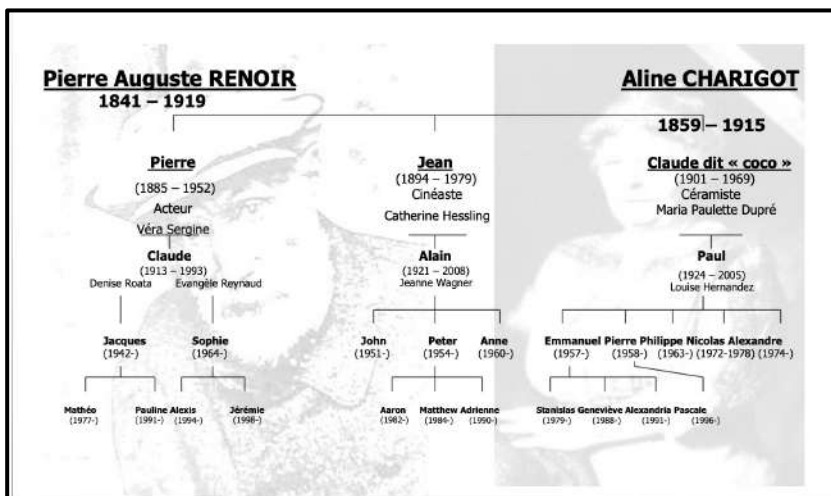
Pierre Auguste RENOIR
1841 – 1919

Aline CHARIGOT
1859 – 1915

Pierre
(1885 – 1952)
Acteur
Véra Sergine

Claude
(1913 – 1993)
Denise Roata
Evangèle Reynaud

Jacques
(1942-)

Sophie
(1964-)

Mathéo
(1977-)

Pauline
(1991-)

Alexis
(1994-)

Jérémie
(1998-)

Jean
(1894 – 1979)
Cinéaste
Catherine Hessling

Alain
(1921 – 2008)
Jeanne Wagner

John
(1951-)

Peter
(1954-)

Anne
(1960-)

Aaron
(1982-)

Matthew
(1984-)

Adrienne
(1990-)

Claude dit « coco »
(1901 – 1969)
Céramiste
Maria Paulette Dupré

Paul
(1924 – 2005)
Louise Hernandez

Emmanuel
(1957-)

Pierre
(1958-)

Philippe
(1963-)

Nicolas
(1972-1978)

Alexandre
(1974-)

Stanislas
(1979-)

Geneviève
(1988-)

Alexandria
(1991-)

Pascale
(1996-)